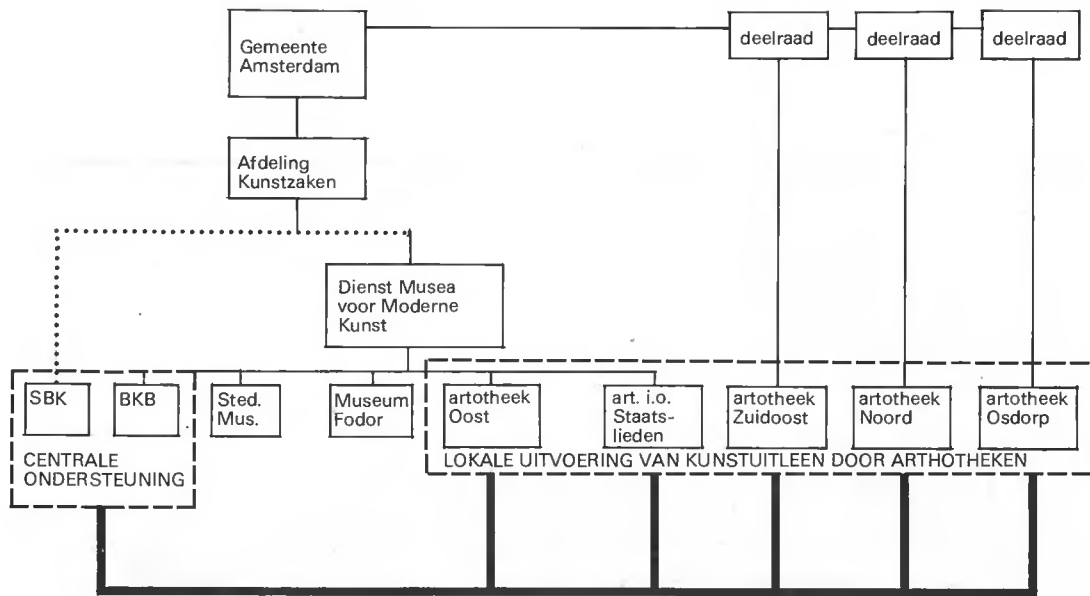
Gemeente Amsterdam

deelraad

deelraad

deelraad

Afdeling Kunstzaken

Dienst Musea voor Moderne Kunst

SBK

BKB

CENTRALE ONDERSTEUNING

Sted. Mus.

Museum Fodor

artotheek Oost

art. i.o. Staatslieden

artotheek Zuidoost

artotheek Noord

artotheek Osdorp

LOKALE UITVOERING VAN KUNSTUITLEEN DOOR ARTHOTHEKEN